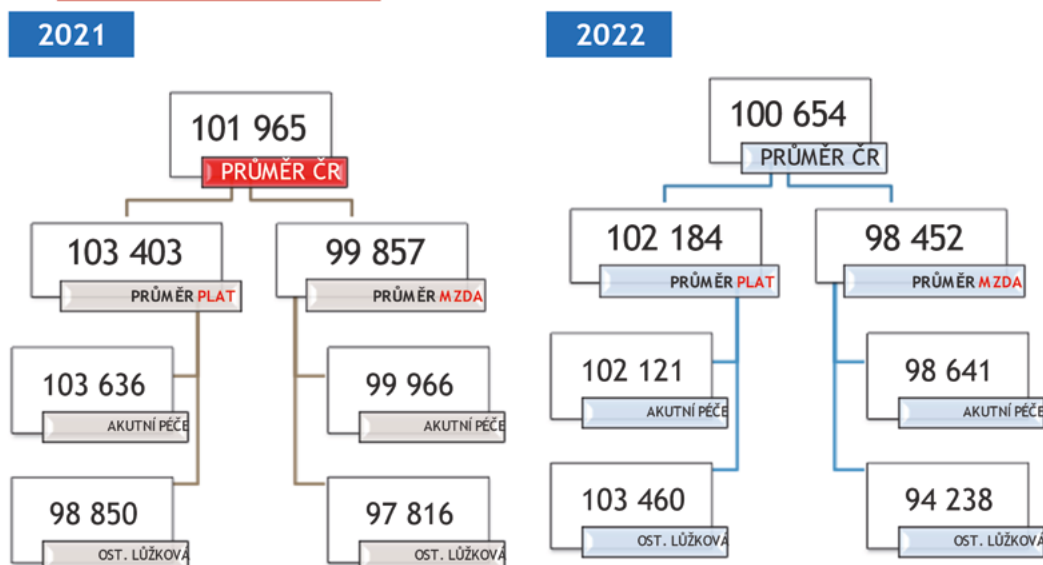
2021

101 965
PRŮMĚR ČR

103 403
PRŮMĚR PLAT

99 857
PRŮMĚR MZDA

103 636
AKUTNÍ PÉČE

99 966
AKUTNÍ PÉČE

98 850
OST. LŮŽKOVÁ

97 816
OST. LŮŽKOVÁ

2022

100 654
PRŮMĚR ČR

102 184
PRŮMĚR PLAT

98 452
PRŮMĚR MZDA

102 121
AKUTNÍ PÉČE

98 641
AKUTNÍ PÉČE

103 460
OST. LŮŽKOVÁ

94 238
OST. LŮŽKOVÁ